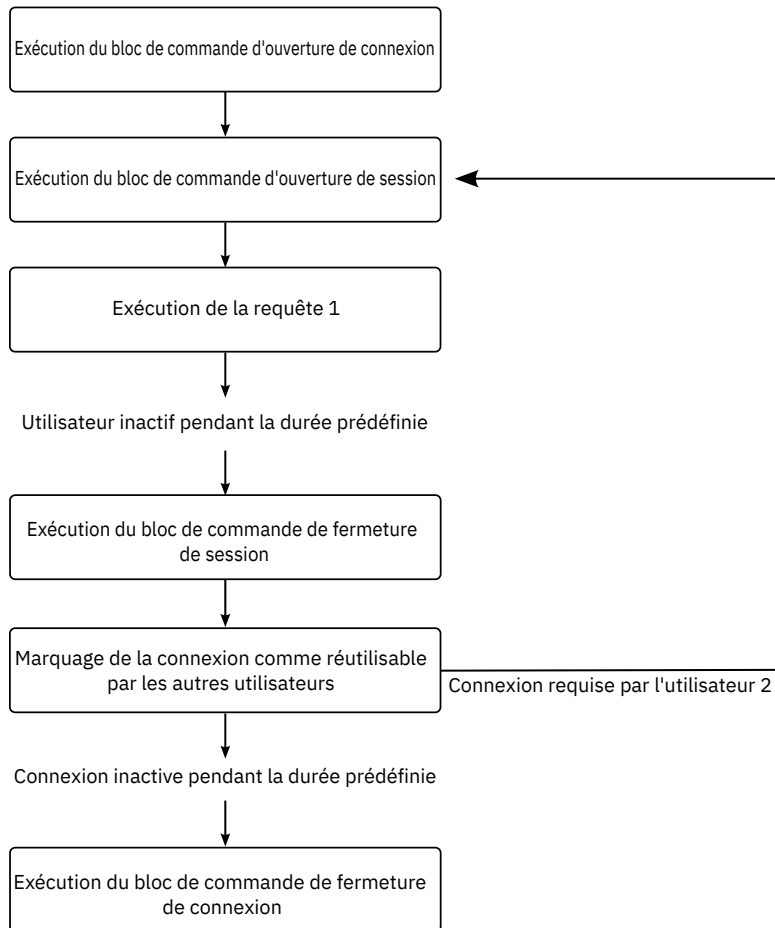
Exécution du bloc de commande d'ouverture de connexion

Exécution du bloc de commande d'ouverture de session

Exécution de la requête 1

Utilisateur inactif pendant la durée prédéfinie

Exécution du bloc de commande de fermeture de session

Marquage de la connexion comme réutilisable par les autres utilisateurs

Connexion requise par l'utilisateur 2

Connexion inactive pendant la durée prédéfinie

Exécution du bloc de commande de fermeture de connexion